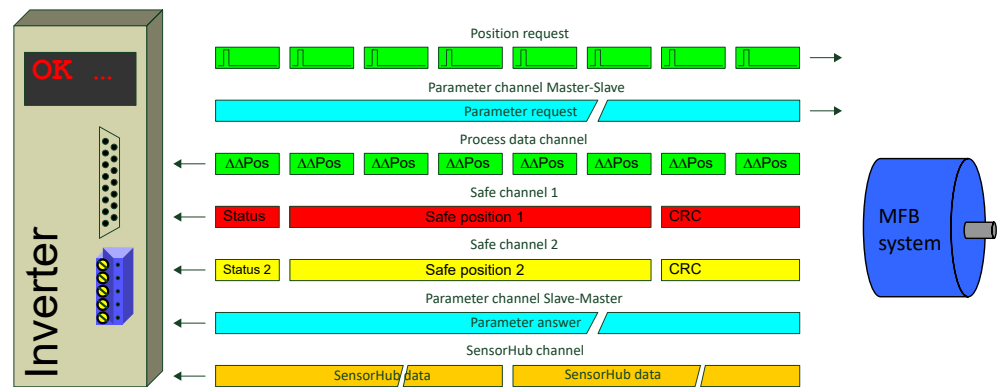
OK ...

Inverter

Position request

Parameter channel Master-Slave

Parameter request

Process data channel

ΔΔPos ΔΔPos ΔΔPos ΔΔPos ΔΔPos ΔΔPos ΔΔPos ΔΔPos

Safe channel 1

Status | Safe position 1 | CRC

Safe channel 2

Status 2 | Safe position 2 | CRC

Parameter channel Slave-Master

Parameter answer

SensorHub channel

SensorHub data SensorHub data

MFB system